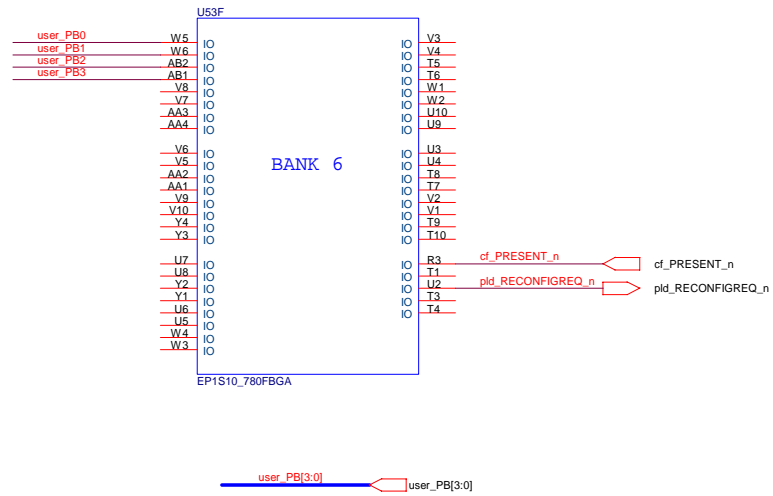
U53F

user_PB0 W5 IO
user_PB1 W6 IO
user_PB2 AB2 IO
user_PB3 AB1 IO
V8 IO
V7 IO
AA3 IO
AA4 IO

V6 IO
V5 IO
AA2 IO
AA1 IO
V9 IO
V10 IO
Y4 IO
Y3 IO

U7 IO
U8 IO
Y2 IO
Y1 IO
U6 IO
U5 IO
W4 IO
W3 IO

BANK 6

IO V3
IO V4
IO T5
IO T6
IO W1
IO W2
IO U10
IO U9

IO U3
IO U4
IO T8
IO T7
IO V2
IO V1
IO T9
IO T10

IO R3 cf_PRESENT_n
IO T1
IO U2 pld_RECONFIGREQ_n
IO T3
IO T4

cf_PRESENT_n
pld_RECONFIGREQ_n

EP1S10_780FBGA

user_PB[3:0]
user_PB[3:0]